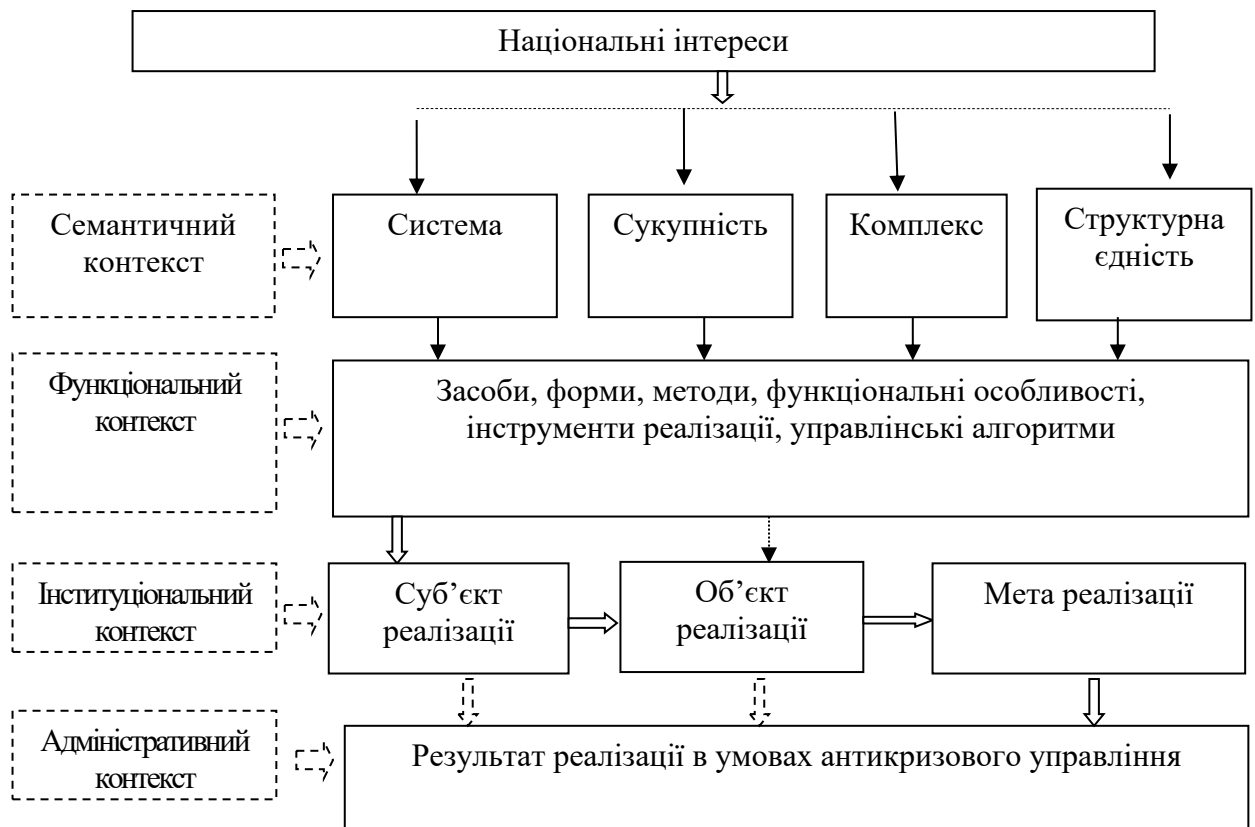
Національні інтереси

Семантичний контекст

Система

Сукупність

Комплекс

Структурна єдність

Функціональний контекст

Засоби, форми, методи, функціональні особливості, інструменти реалізації, управлінські алгоритми

Інституціональний контекст

Суб’єкт реалізації

Об’єкт реалізації

Мета реалізації

Адміністративний контекст

Результат реалізації в умовах антикризового управління